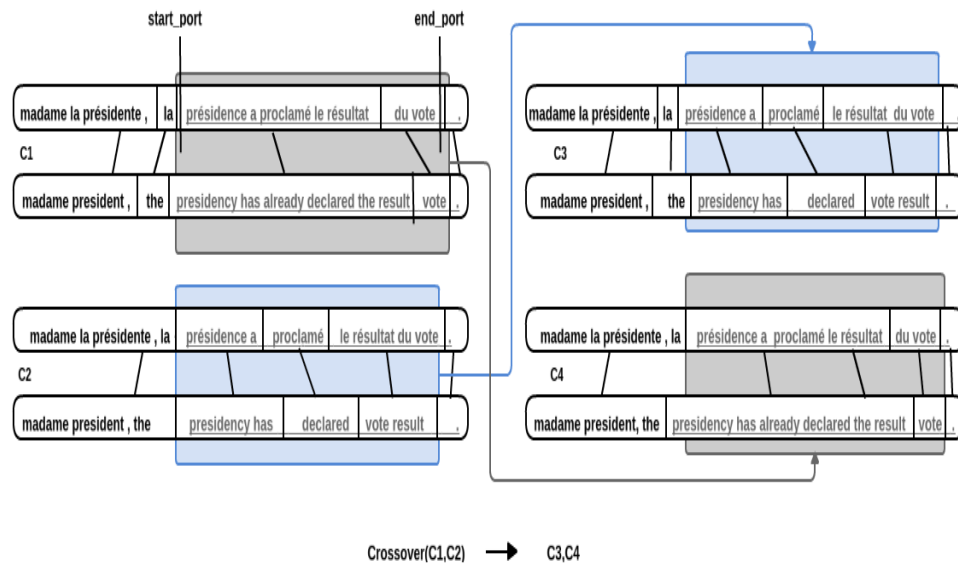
start_port

end_port

madame la présidente , | la | présidence a proclamé le résultat | du vote | .

C1

madame president , | the | presidency has already declared the result | vote | .

madame la présidente , la | présidence a | proclamé | le résultat du vote | .

C2

madame president , the | presidency has | declared | vote result | .

madame la présidente , | la | présidence a | proclamé | le résultat du vote | .

C3

madame president , | the | presidency has | declared | vote result | .

madame la présidente , la | présidence a proclamé le résultat | du vote | .

C4

madame president, the | presidency has already declared the result | vote | .

Crossover(C1,C2) → C3,C4